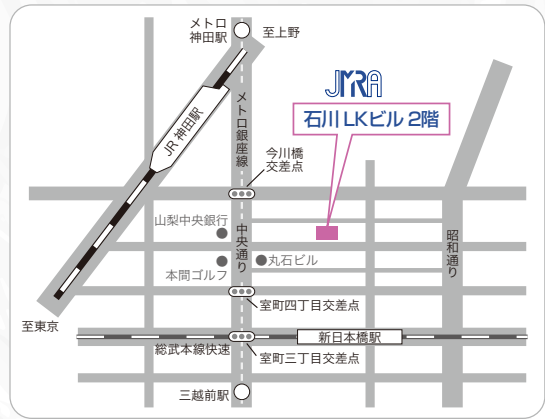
メトロ
神田駅

至上野

JR 神田駅

メトロ銀座線

JMRA

石川 LKビル 2階

今川橋
交差点

山梨中央銀行

中央通り

丸石ビル

本間ゴルフ

昭和通り

室町四丁目交差点

至東京

新日本橋駅

総武本線快速

室町三丁目交差点

三越前駅